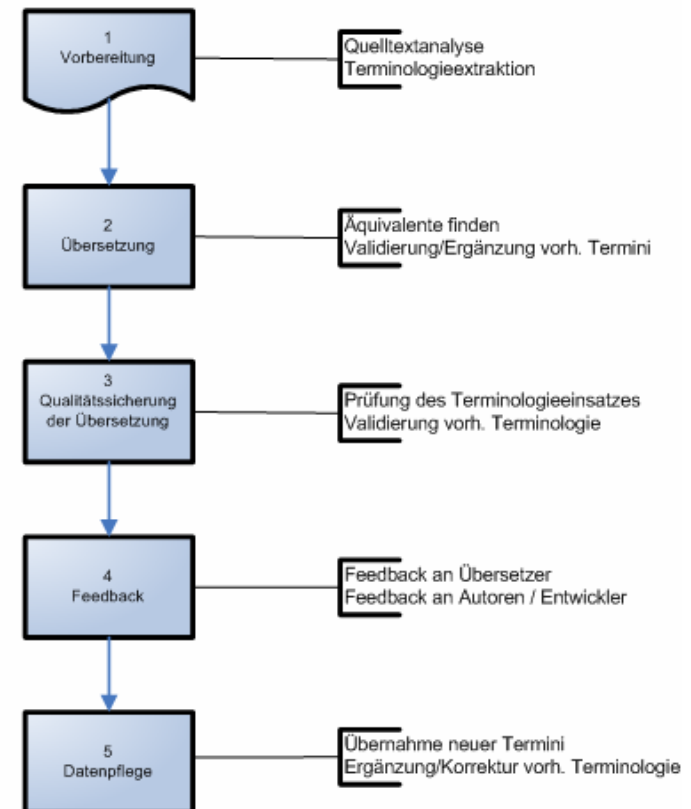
1
Vorbereitung

Quelltextanalyse
Terminologieextraktion

2
Übersetzung

Äquivalente finden
Validierung/Ergänzung vorh. Termini

3
Qualitätssicherung der Übersetzung

Prüfung des Terminologieeinsatzes
Validierung vorh. Terminologie

4
Feedback

Feedback an Übersetzer
Feedback an Autoren / Entwickler

5
Datenpflege

Übernahme neuer Termini
Ergänzung/Korrektur vorh. Terminologie